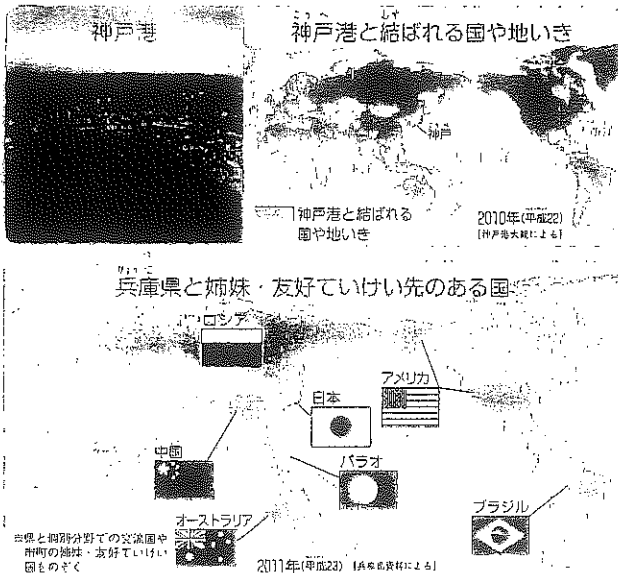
神戸港

神戸港と結ばれる国や地いき

神戸

神戸港と結ばれる国や地いき

2010年(平成22)
[神戸港大観による]

兵庫県と姉妹・友好ていけい先のある国

ロシア

日本

アメリカ

中国

パラオ

オーストラリア

ブラジル

※県と個別分野での交流国や市町の姉妹・友好ていけい国をのぞく

2011年(平成23) [兵庫県資料による]